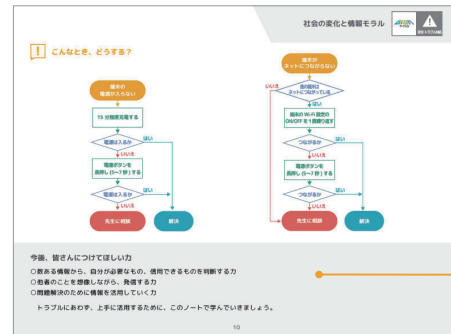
社会の変化と情報モラル

こんなとき、どうする？

端末の電源が入らない

15 分程度充電する

電源は入るか

はい

いいえ

電源ボタンを長押し（5〜7 秒）する

電源は入るか

はい

いいえ

先生に相談

解決

端末がネットにつながらない

他の端末はネットにつながっているか

いいえ

はい

端末の Wi-Fi 設定の ON/OFF を 1 回繰り返す

つながるか

はい

いいえ

電源ボタンを長押し（5〜7 秒）する

つながるか

はい

いいえ

先生に相談

解決

今回、皆さんにつけてほしい力

○教える情報から、自分が必要なもの、信用できるものを判断する力
○相手のことを想像しながら、発信する力
○問題解決のために情報を活用していく力

トラブルにあわず、上手に活用するために、このノートで学んでいきましょう。

10